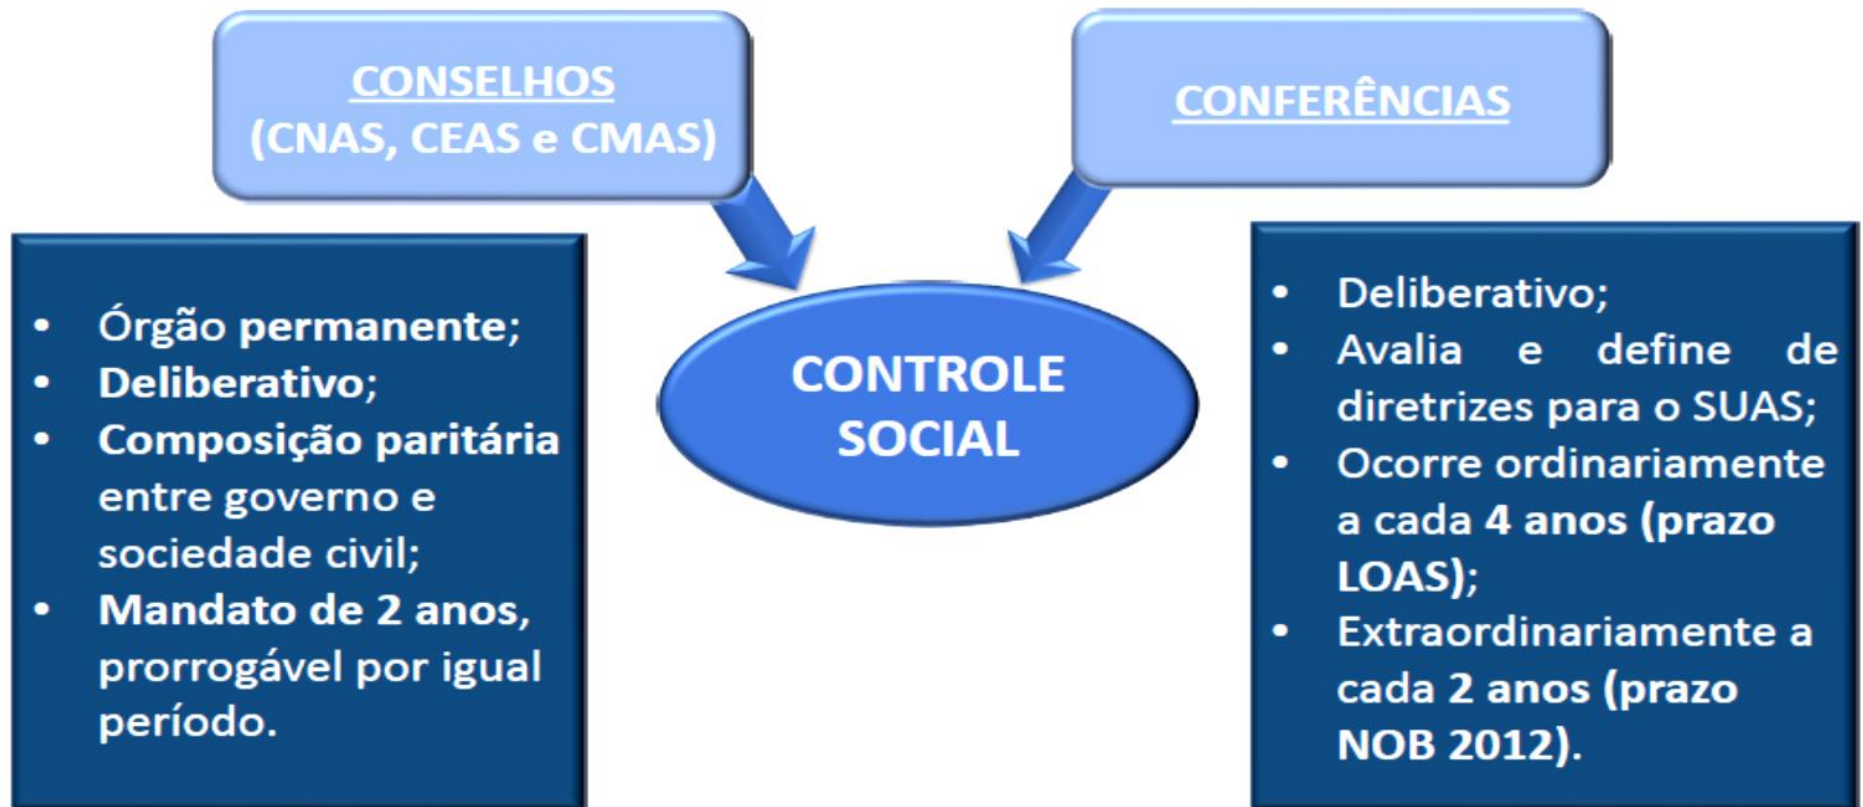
CONSELHOS
(CNAS, CEAS e CMAS)

CONFERÊNCIAS

- Órgão permanente;
- Deliberativo;
- Composição paritária entre governo e sociedade civil;
- Mandato de 2 anos, prorrogável por igual período.

CONTROLE SOCIAL

- Deliberativo;
- Avalia e define de diretrizes para o SUAS;
- Ocorre ordinariamente a cada 4 anos (prazo LOAS);
- Extraordinariamente a cada 2 anos (prazo NOB 2012).